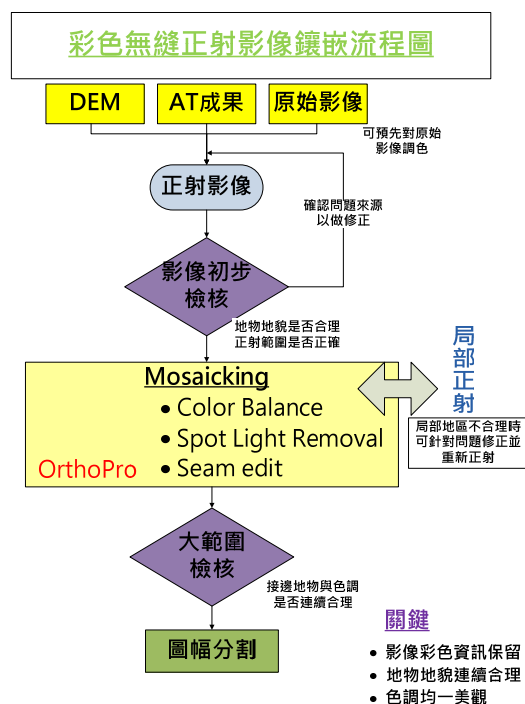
彩色無縫正射影像鑲嵌流程圖

DEM

AT成果

原始影像

可預先對原始影像調色

正射影像

確認問題來源以做修正

影像初步檢核

地物地貌是否合理
正射範圍是否正確

Mosaicking
• Color Balance
• Spot Light Removal
• Seam edit

OrthoPro

局部正射

局部地區不合理時可針對問題修正並重新正射

大範圍檢核

接邊地物與色調是否連續合理

圖幅分割

關鍵
• 影像彩色資訊保留
• 地物地貌連續合理
• 色調均一美觀